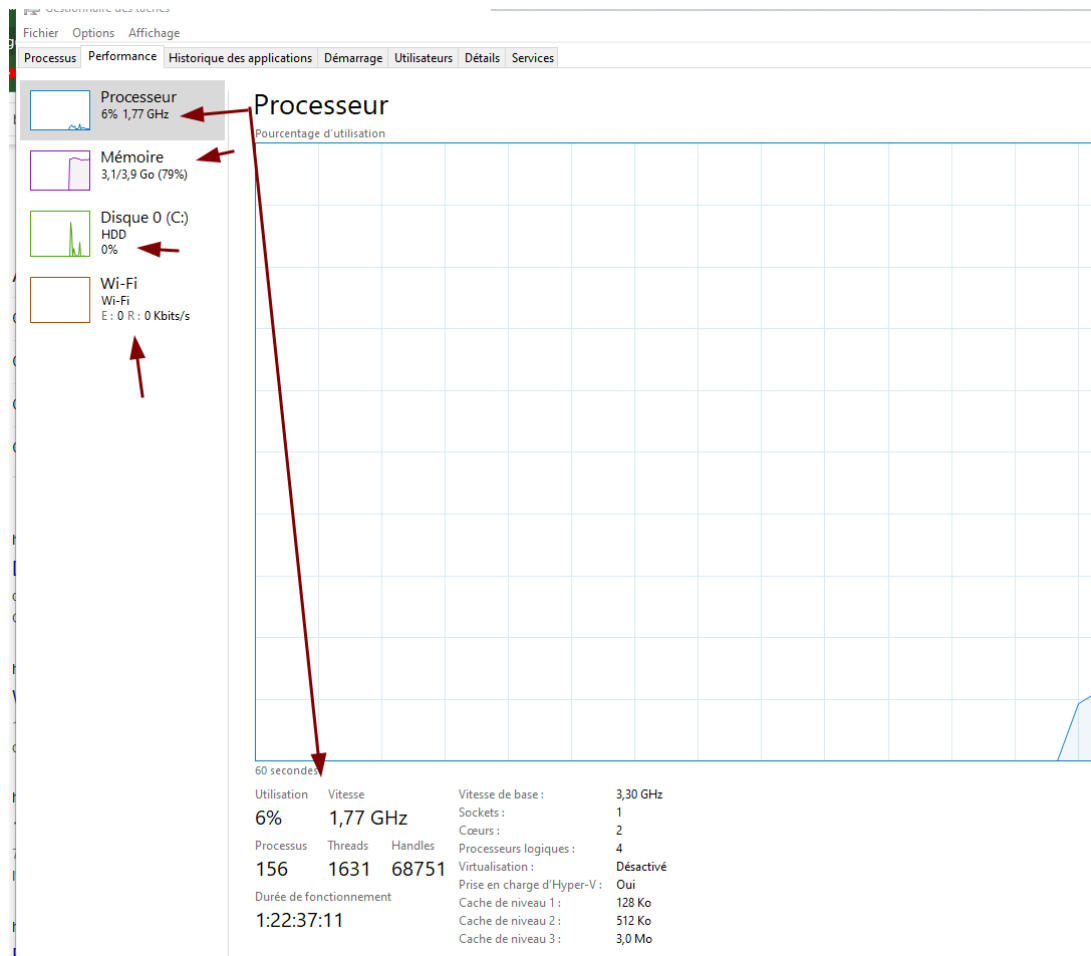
Gestionnaire des tâches

Fichier Options Affichage

Processus | Performance | Historique des applications | Démarrage | Utilisateurs | Détails | Services

Processeur
6% 1,77 GHz

Mémoire
3,1/3,9 Go (79%)

Disque 0 (C:)
HDD
0%

Wi-Fi
Wi-Fi
E : 0 R : 0 Kbits/s

Processeur

Pourcentage d'utilisation

60 secondes

Utilisation
6%

Vitesse
1,77 GHz

Processus
156

Threads
1631

Handles
68751

Durée de fonctionnement
1:22:37:11

| Vitesse de base : | 3,30 GHz |
|---|---|
| Sockets : | 1 |
| Cœurs : | 2 |
| Processeurs logiques : | 4 |
| Virtualisation : | Désactivé |
| Prise en charge d'Hyper-V : | Oui |
| Cache de niveau 1 : | 128 Ko |
| Cache de niveau 2 : | 512 Ko |
| Cache de niveau 3 : | 3,0 Mo |